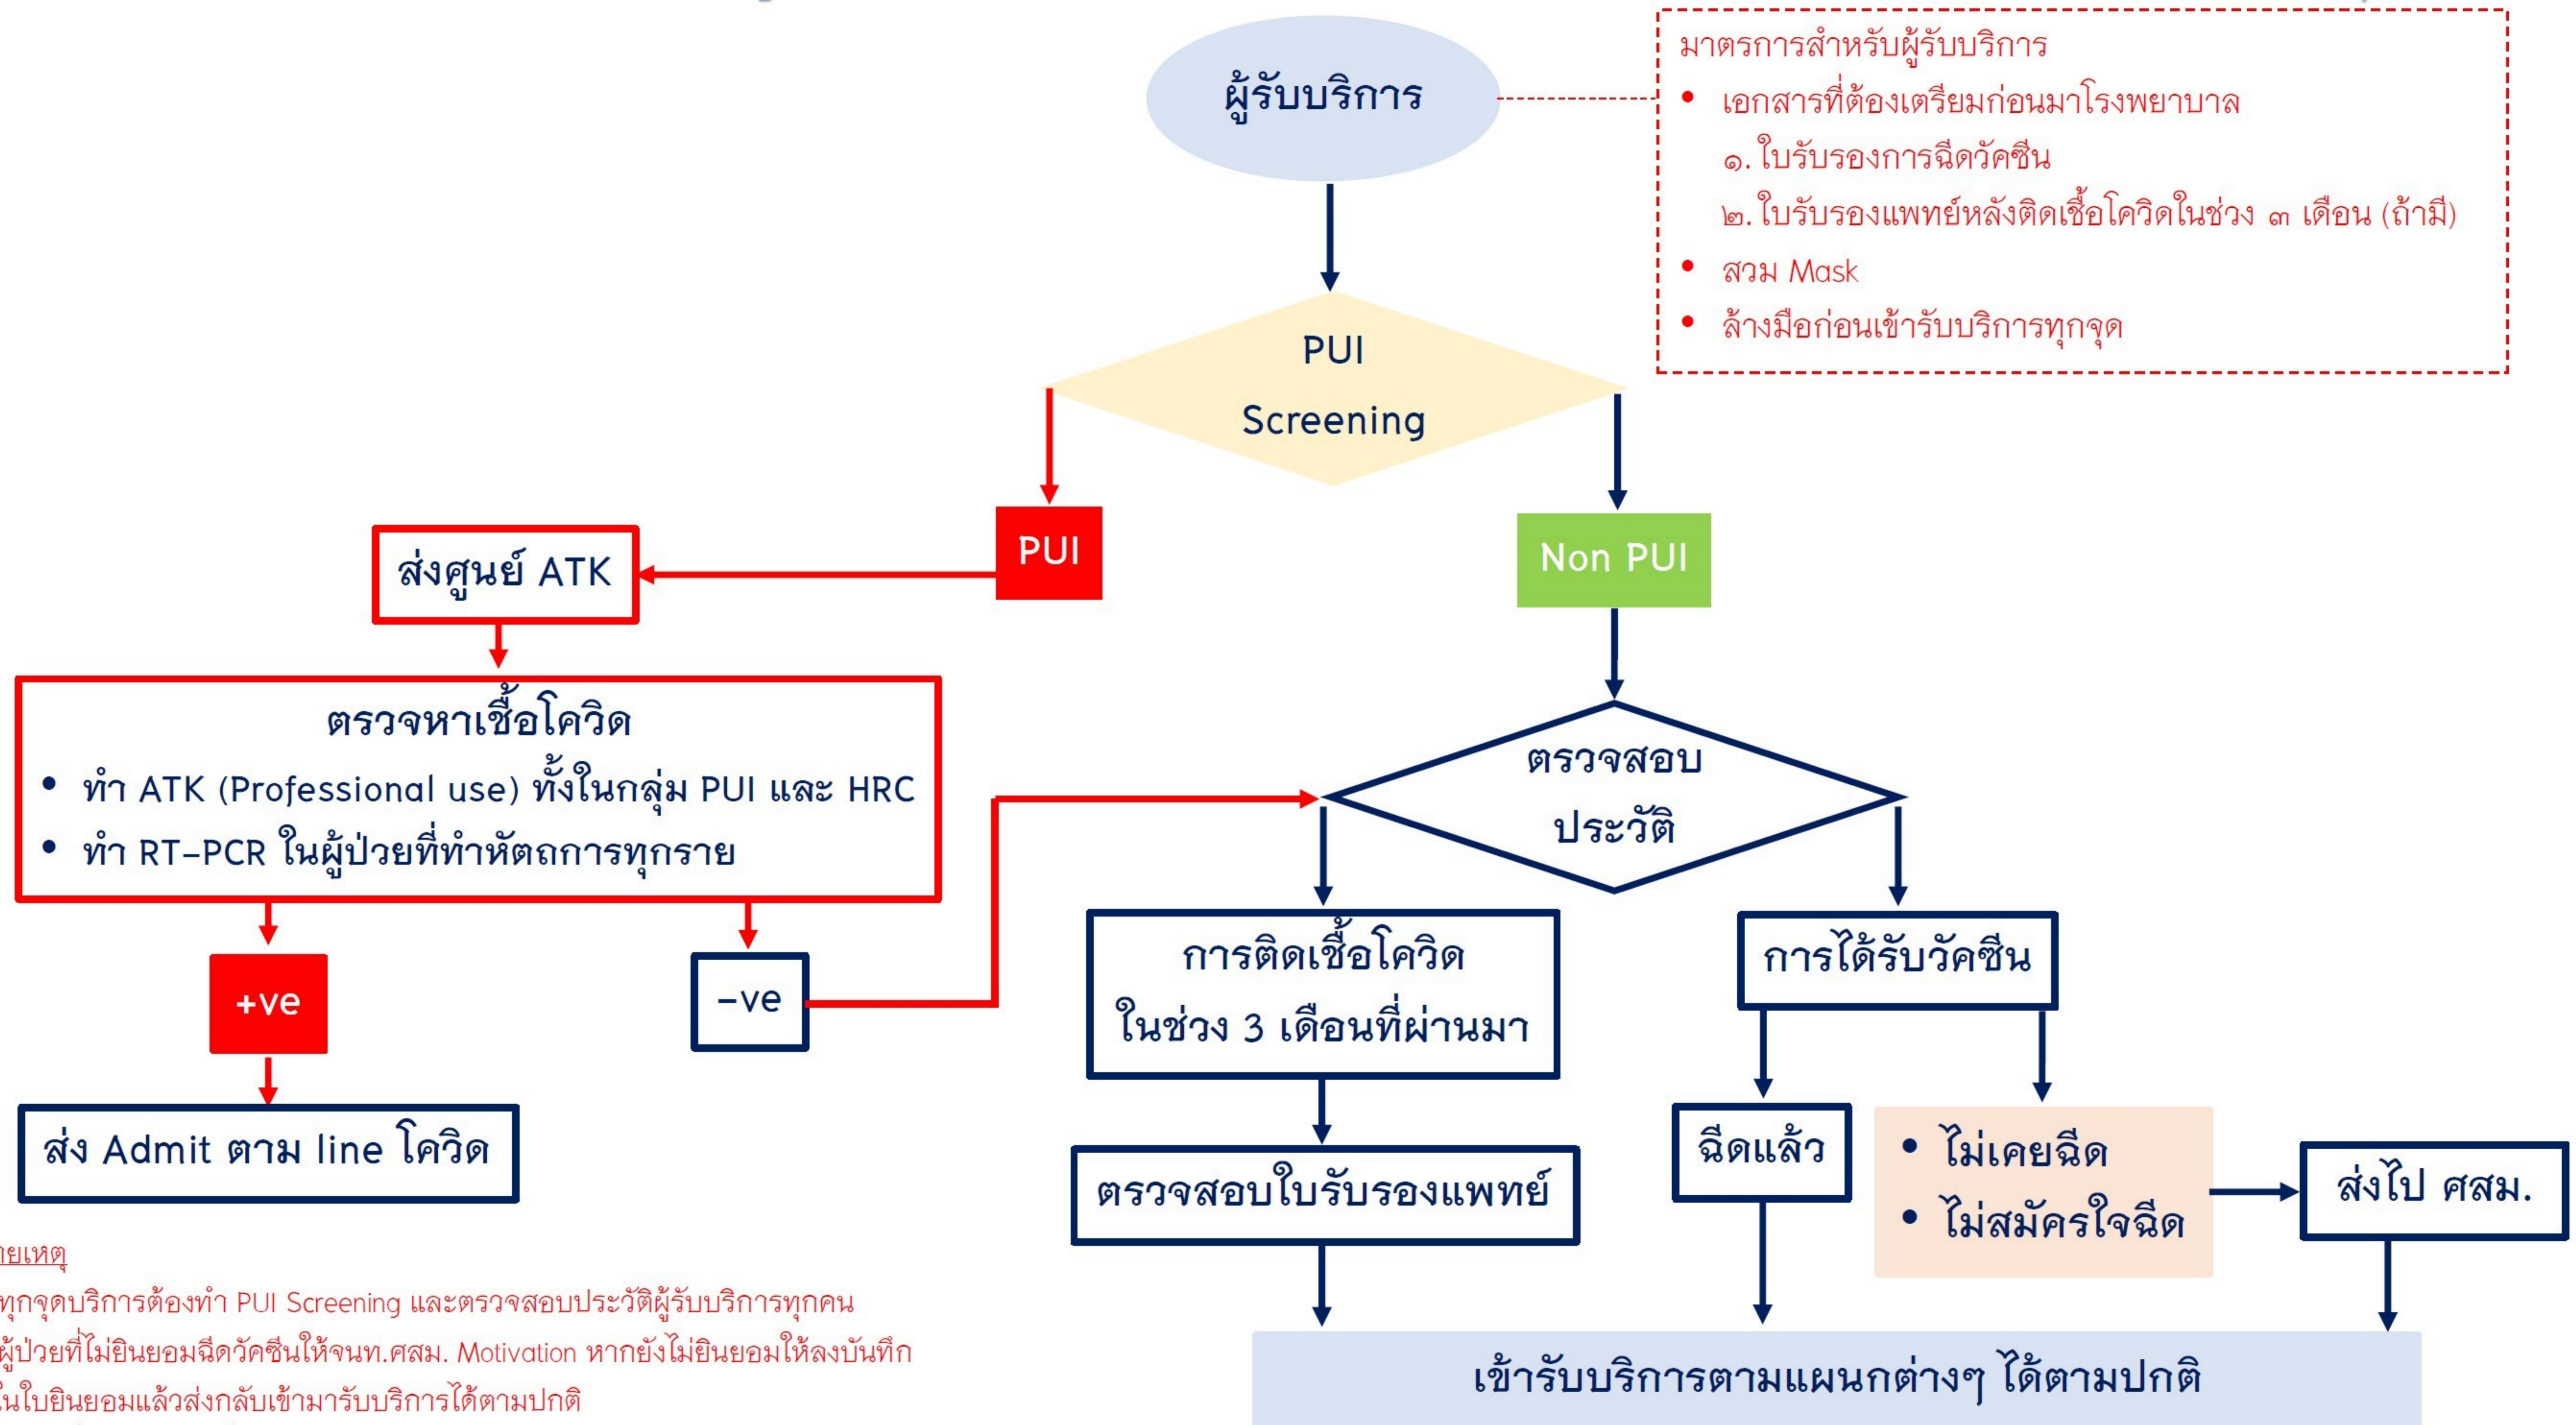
ผู้รับบริการ

มาตรการสำหรับผู้รับบริการ
• เอกสารที่ต้องเตรียมก่อนมาโรงพยาบาล
๑. ใบรับรองการฉีดวัคซีน
๒. ใบรับรองแพทย์หลังติดเชื้อโควิดในช่วง ๓ เดือน (ถ้ามี)
• สวม Mask
• ล้างมือก่อนเข้ารับบริการทุกจุด

PUI Screening

PUI

Non PUI

ส่งศูนย์ ATK

ตรวจหาเชื้อโควิด
• ทำ ATK (Professional use) ทั้งในกลุ่ม PUI และ HRC
• ทำ RT-PCR ในผู้ป่วยที่ทำหัตถการทุกราย

ตรวจสอบประวัติ

+ve

-ve

ส่ง Admit ตาม line โควิด

การติดเชื้อโควิด ในช่วง 3 เดือนที่ผ่านมา

การได้รับวัคซีน

ตรวจสอบใบรับรองแพทย์

ฉีดแล้ว

• ไม่เคยฉีด
• ไม่สมัครใจฉีด

ส่งไป ศสม.

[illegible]ยเหตุ
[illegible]ทุกจุดบริการต้องทำ PUI Screening และตรวจสอบประวัติผู้รับบริการทุกคน
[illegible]ผู้ป่วยที่ไม่ยินยอมฉีดวัคซีนให้จนท.ศสม. Motivation หากยังไม่ยินยอมให้ลงบันทึก
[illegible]ในใบยินยอมแล้วส่งกลับเข้ามารับบริการได้ตามปกติ

เข้ารับบริการตามแผนกต่างๆ ได้ตามปกติ